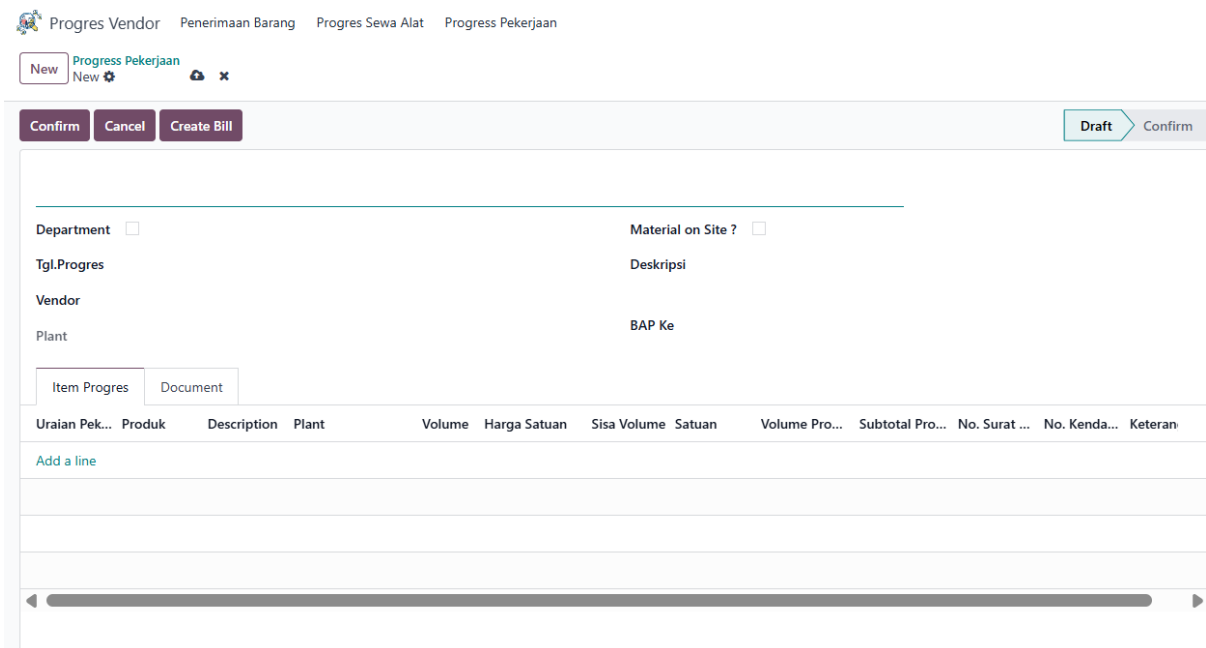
Progres Vendor Penerimaan Barang Progres Sewa Alat Progress Pekerjaan

New Progress Pekerjaan
New

Confirm Cancel Create Bill

Draft Confirm

Department

Material on Site ?

Tgl.Progres

Deskripsi

Vendor

Plant

BAP Ke

Item Progres Document

| Uraian Pek... | Produk | Description | Plant | Volume | Harga Satuan | Sisa Volume | Satuan | Volume Pro... | Subtotal Pro... | No. Surat ... | No. Kenda... | Keteran |
|---|---|---|---|---|---|---|---|---|---|---|---|---|
| Add a line | | | | | | | | | | | | |